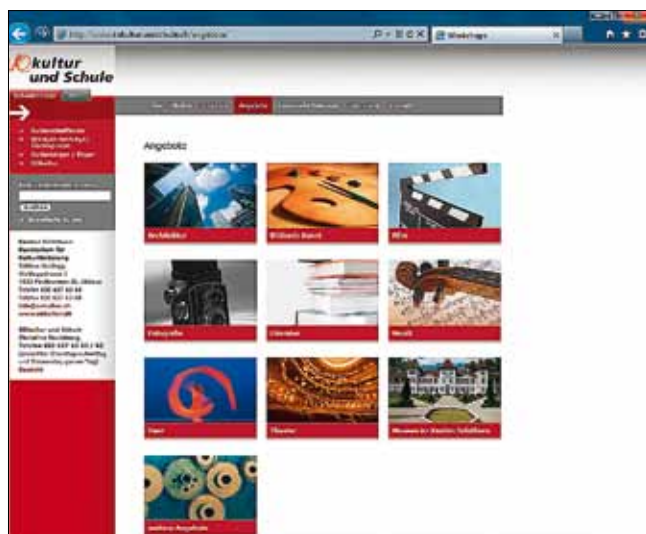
http://www.kulturundschule.ch/angebote

Webseite

kultur und Schule

Angebote

Architektur

Bildende Kunst

Film

Fotografie

Literatur

Musik

Tanz

Theater

Museen im Kanton Solothurn

weitere Angebote